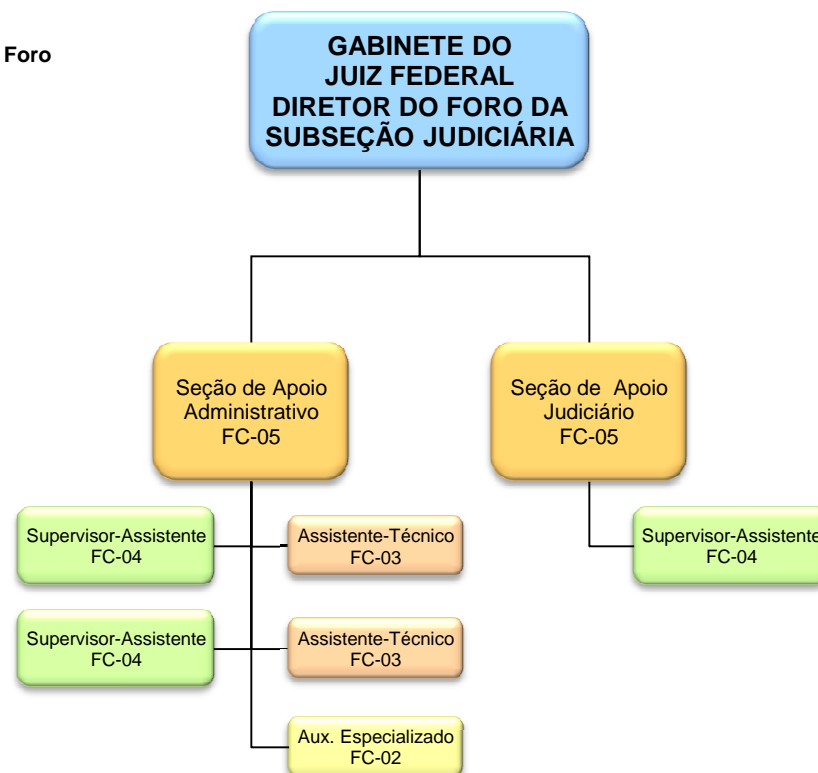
Foro

GABINETE DO JUIZ FEDERAL DIRETOR DO FORO DA SUBSEÇÃO JUDICIÁRIA

Seção de Apoio Administrativo FC-05

Seção de Apoio Judiciário FC-05

Supervisor-Assistente FC-04

Assistente-Técnico FC-03

Supervisor-Assistente FC-04

Supervisor-Assistente FC-04

Assistente-Técnico FC-03

Aux. Especializado FC-02